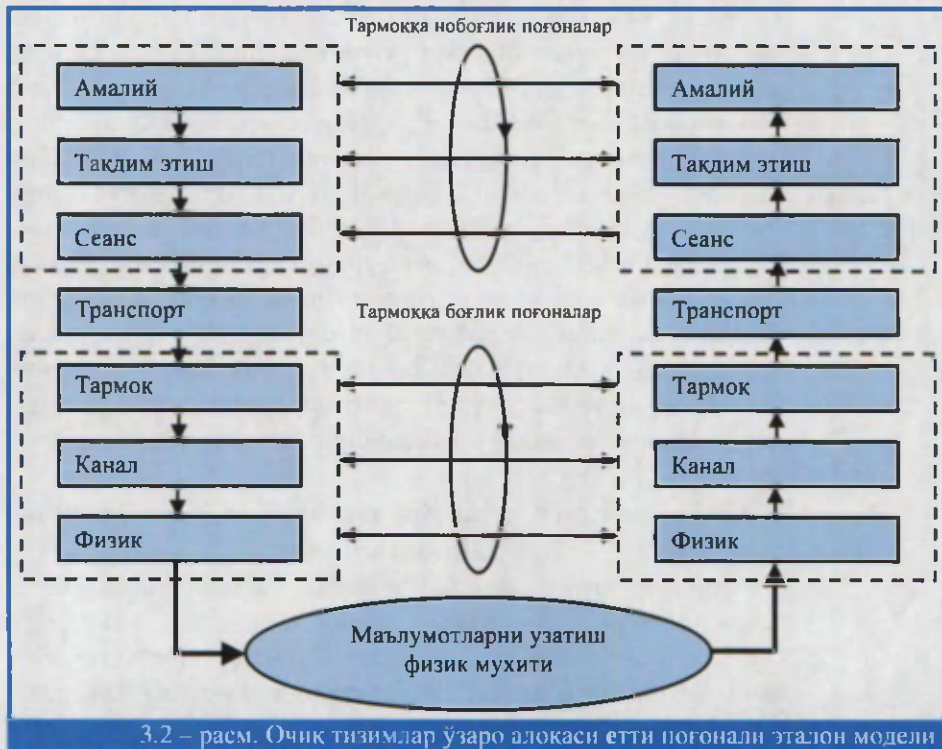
Тармокка нобоғлик поғоналар

Амалий

Такдим этиш

Сеанс

Транспорт

Тармок

Канал

Физик

Амалий

Такдим этиш

Сеанс

Транспорт

Тармок

Канал

Физик

Тармокка боғлик поғоналар

Маълумотларни узатиш физик мухити

3.2 – расм. Очик тизимлар ўзаро алокаси етти поғонали эталон модели